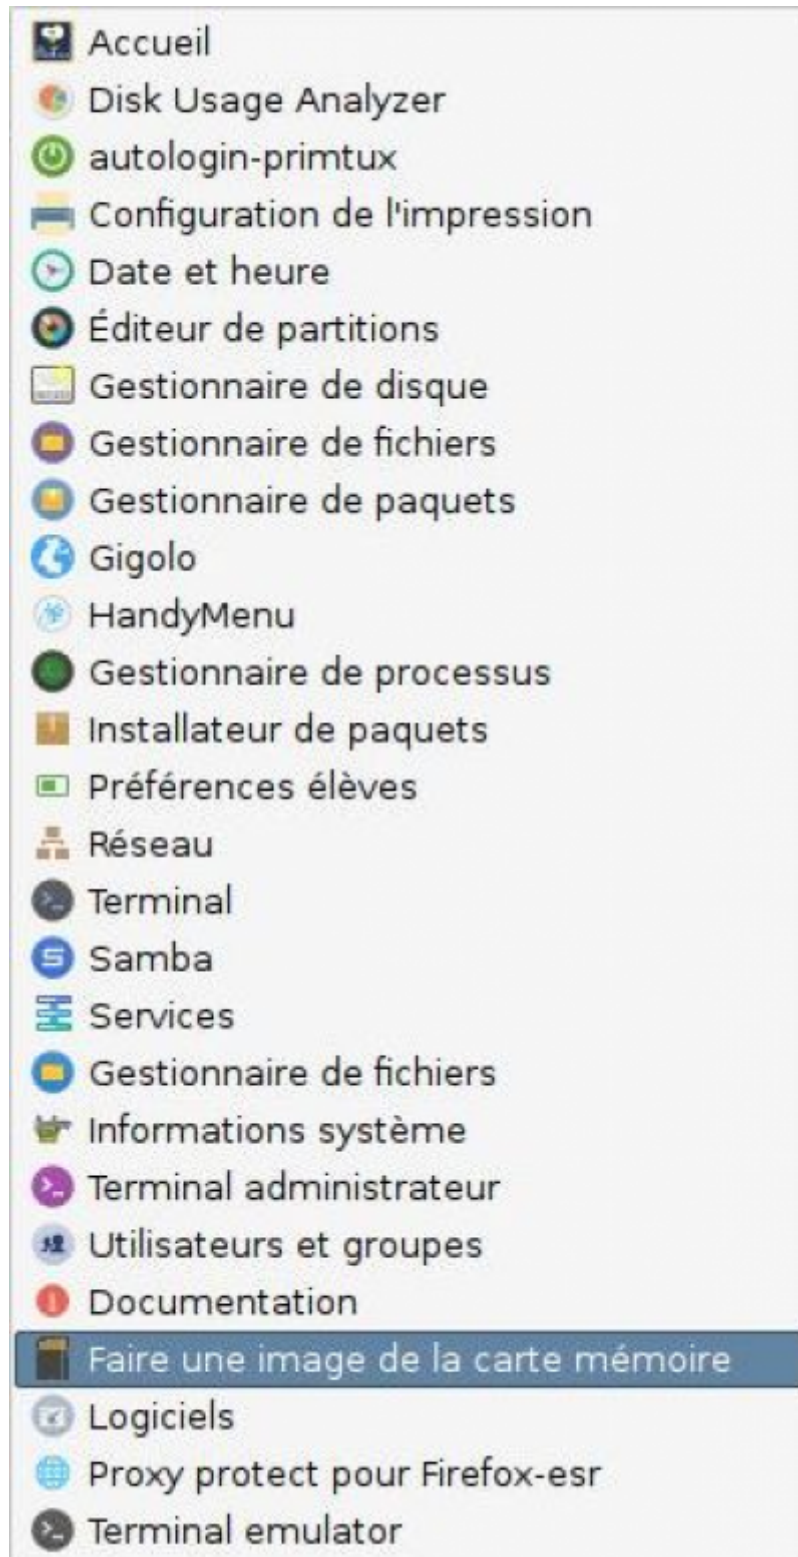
Accueil
Disk Usage Analyzer
autologin-primtux
Configuration de l'impression
Date et heure
Éditeur de partitions
Gestionnaire de disque
Gestionnaire de fichiers
Gestionnaire de paquets
Gigolo
HandyMenu
Gestionnaire de processus
Installateur de paquets
Préférences élèves
Réseau
Terminal
Samba
Services
Gestionnaire de fichiers
Informations système
Terminal administrateur
Utilisateurs et groupes
Documentation
Faire une image de la carte mémoire
Logiciels
Proxy protect pour Firefox-esr
Terminal emulator